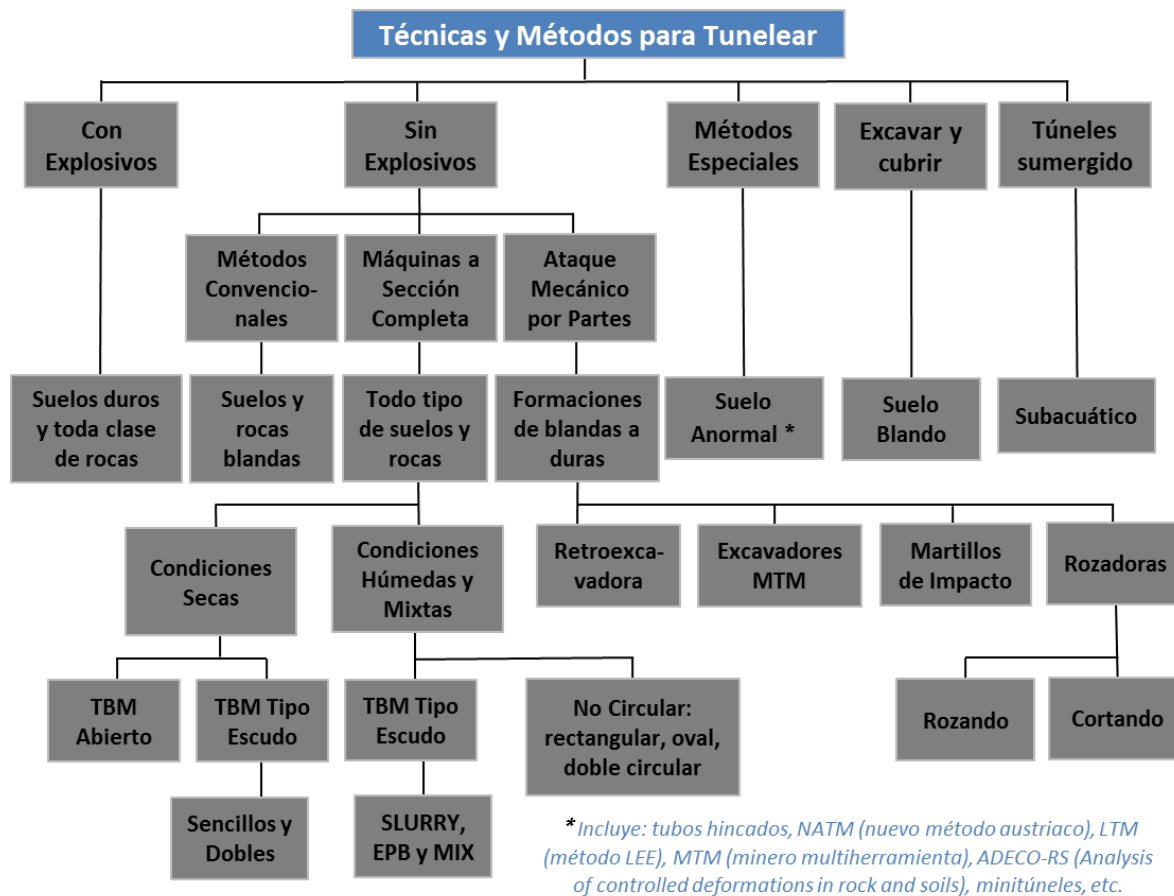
Técnicas y Métodos para Tunelear

Con Explosivos

Sin Explosivos

Métodos Especiales

Excavar y cubrir

Túneles sumergido

Métodos Convencionales

Máquinas a Sección Completa

Ataque Mecánico por Partes

Suelos duros y toda clase de rocas

Suelos y rocas blandas

Todo tipo de suelos y rocas

Formaciones de blandas a duras

Suelo Anormal *

Suelo Blando

Subacuático

Condiciones Secas

Condiciones Húmedas y Mixtas

Retroexcavadora

Excavadores MTM

Martillos de Impacto

Rozadoras

TBM Abierto

TBM Tipo Escudo

TBM Tipo Escudo

No Circular: rectangular, oval, doble circular

Rozando

Cortando

Sencillos y Dobles

SLURRY, EPB y MIX

* Incluye: tubos hincados, NATM (nuevo método austriaco), LTM (método LEE), MTM (minero multiherramienta), ADECO-RS (Analysis of controlled deformations in rock and soils), minitúneles, etc.